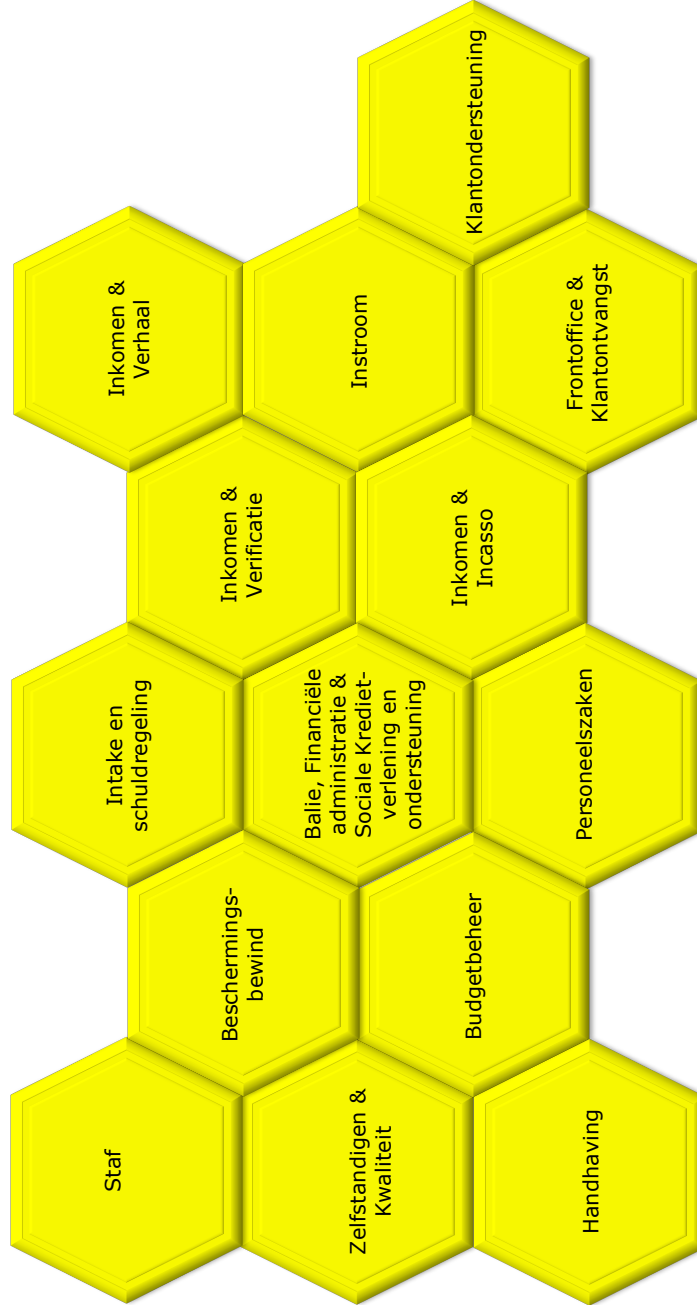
Klantondersteuning

Inkomen & Verhaal

Instroom

Frontoffice & Klantontvangst

Inkomen & Verificatie

Inkomen & Incasso

Intake en schuldregeling

Balie, Financiële administratie & Sociale Kredietverlening en ondersteuning

Personeelszaken

Beschermingsbewind

Budgetbeheer

Staf

Zelfstandigen & Kwaliteit

Handhaving